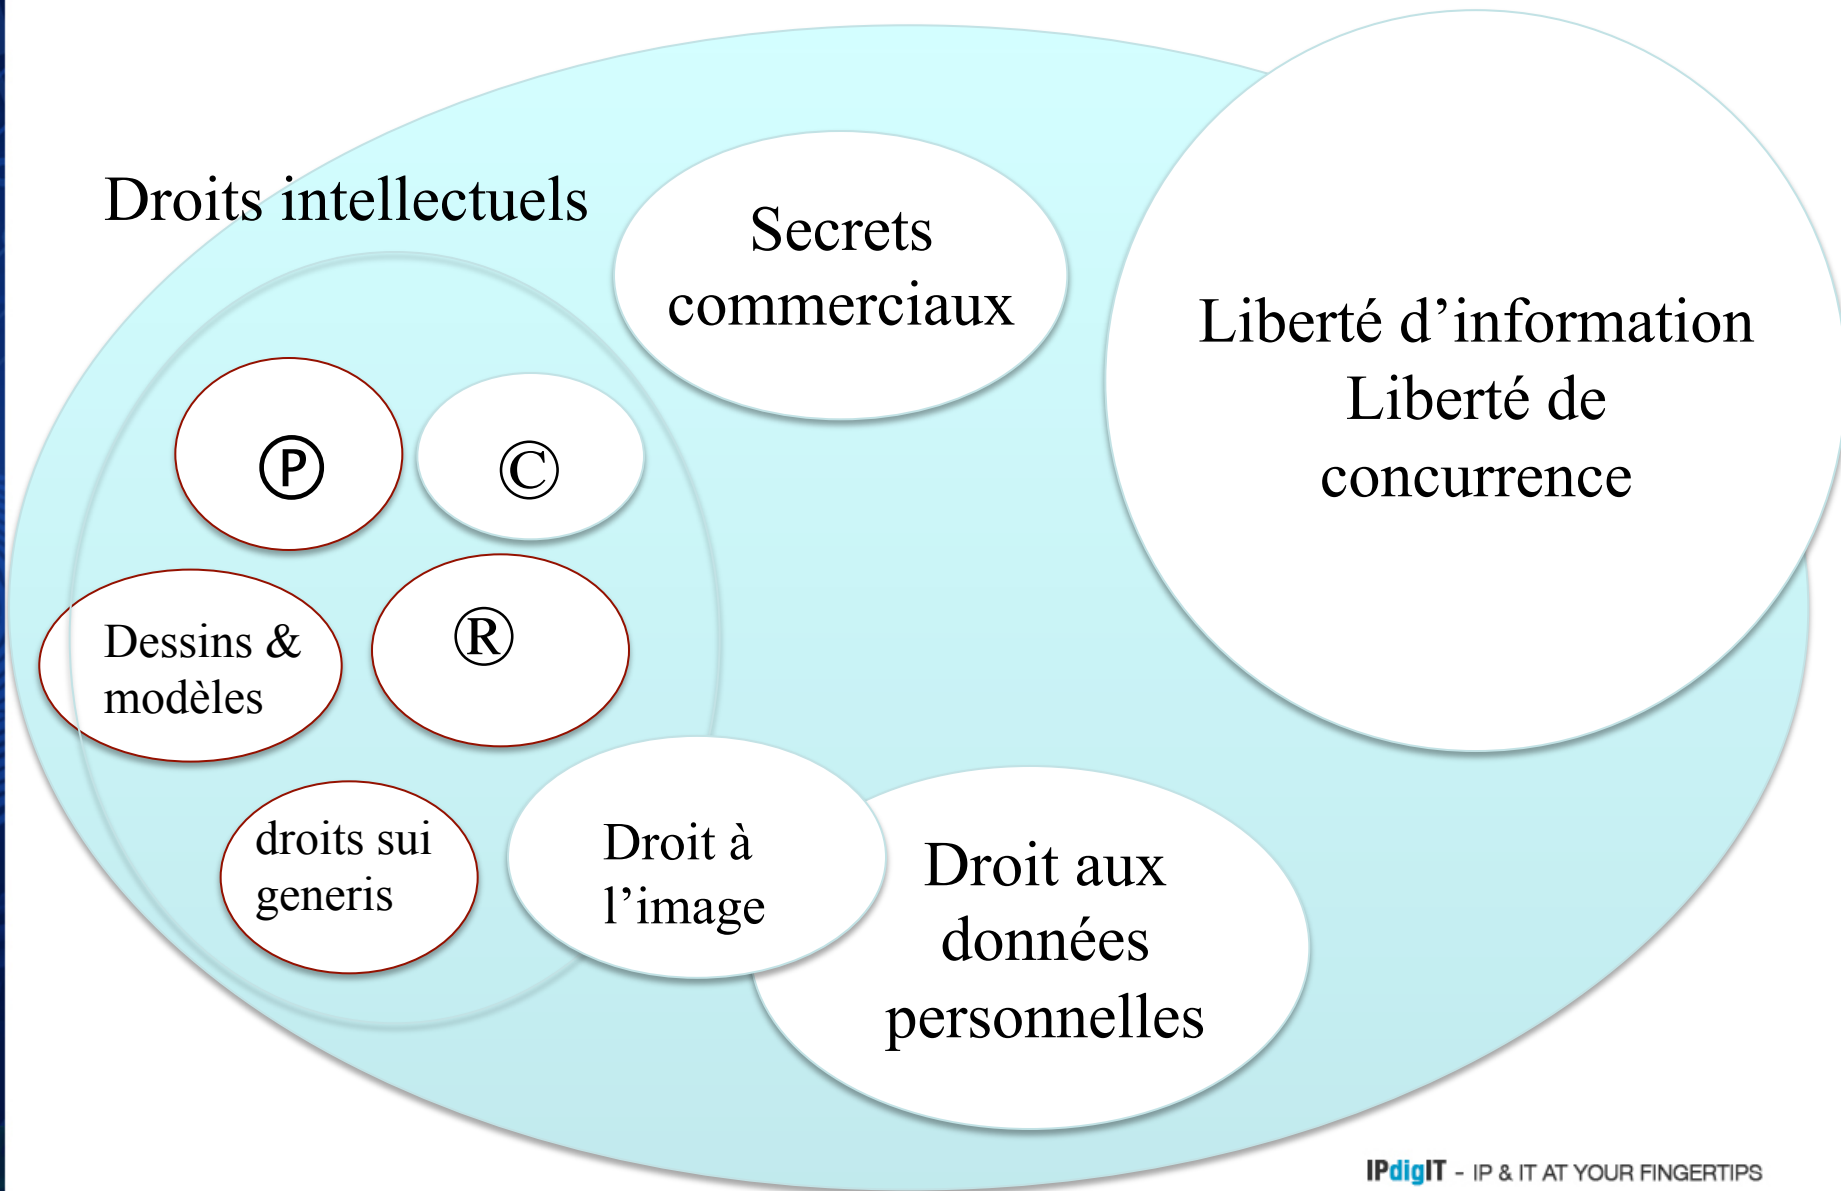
Droits intellectuels

Secrets commerciaux

Liberté d'information
Liberté de concurrence

Ⓟ

©

Dessins & modèles

®

droits sui generis

Droit à l'image

Droit aux données personnelles

IPdigIT - IP & IT AT YOUR FINGERTIPS